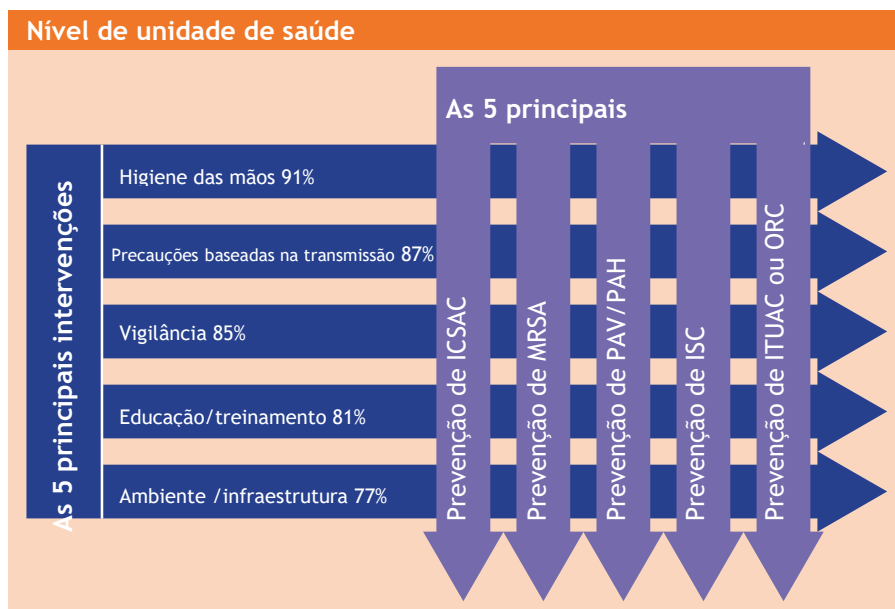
Nível de unidade de saúde

As 5 principais intervenções

Higiene das mãos 91%

Precauções baseadas na transmissão 87%

Vigilância 85%

Educação/treinamento 81%

Ambiente /infraestrutura 77%

As 5 principais

Prevenção de ICSAC

Prevenção de MRSA

Prevenção de PAV/PAH

Prevenção de ISC

Prevenção de ITUAC ou ORC